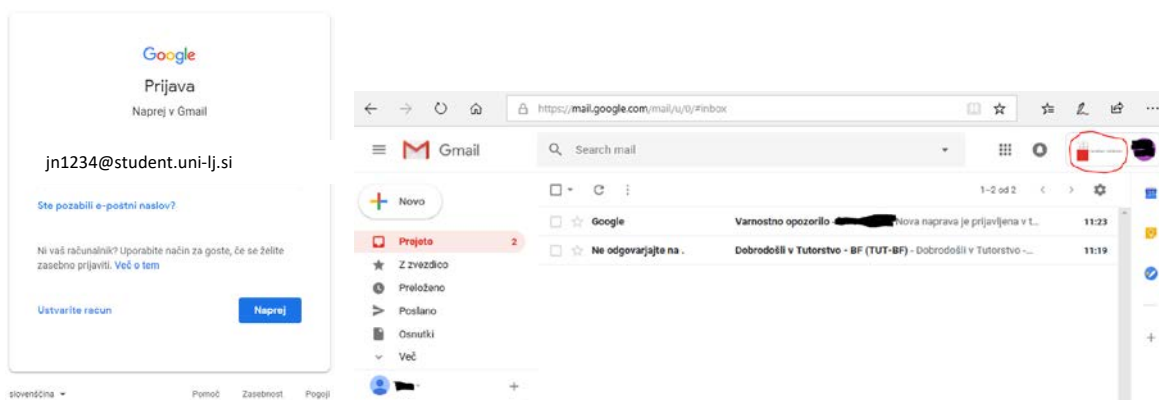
Google
Prijava
Naprej v Gmail

jn1234@student.uni-lj.si

Ste pozabili e-poštni naslov?

Ni vaš računalnik? Uporabite način za goste, če se želite zasebno prijaviti. Več o tem

Ustvarite racun

Naprej

slovenščina

Pomoč Zasebnost Pogoji

https://mail.google.com/mail/u/0/#inbox

Gmail

Search mail

Novo

Prejeto 2

Z zvezdico

Preloženo

Poslano

Osnutki

Več

1–2 od 2

Google | Varnostno opozorilo - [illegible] Nova naprava je prijavljena v t... | 11:23

Ne odgovarjajte na . | Dobrodošli v Tutorstvo - BF (TUT-BF) - Dobrodošli v Tutorstvo -... | 11:19